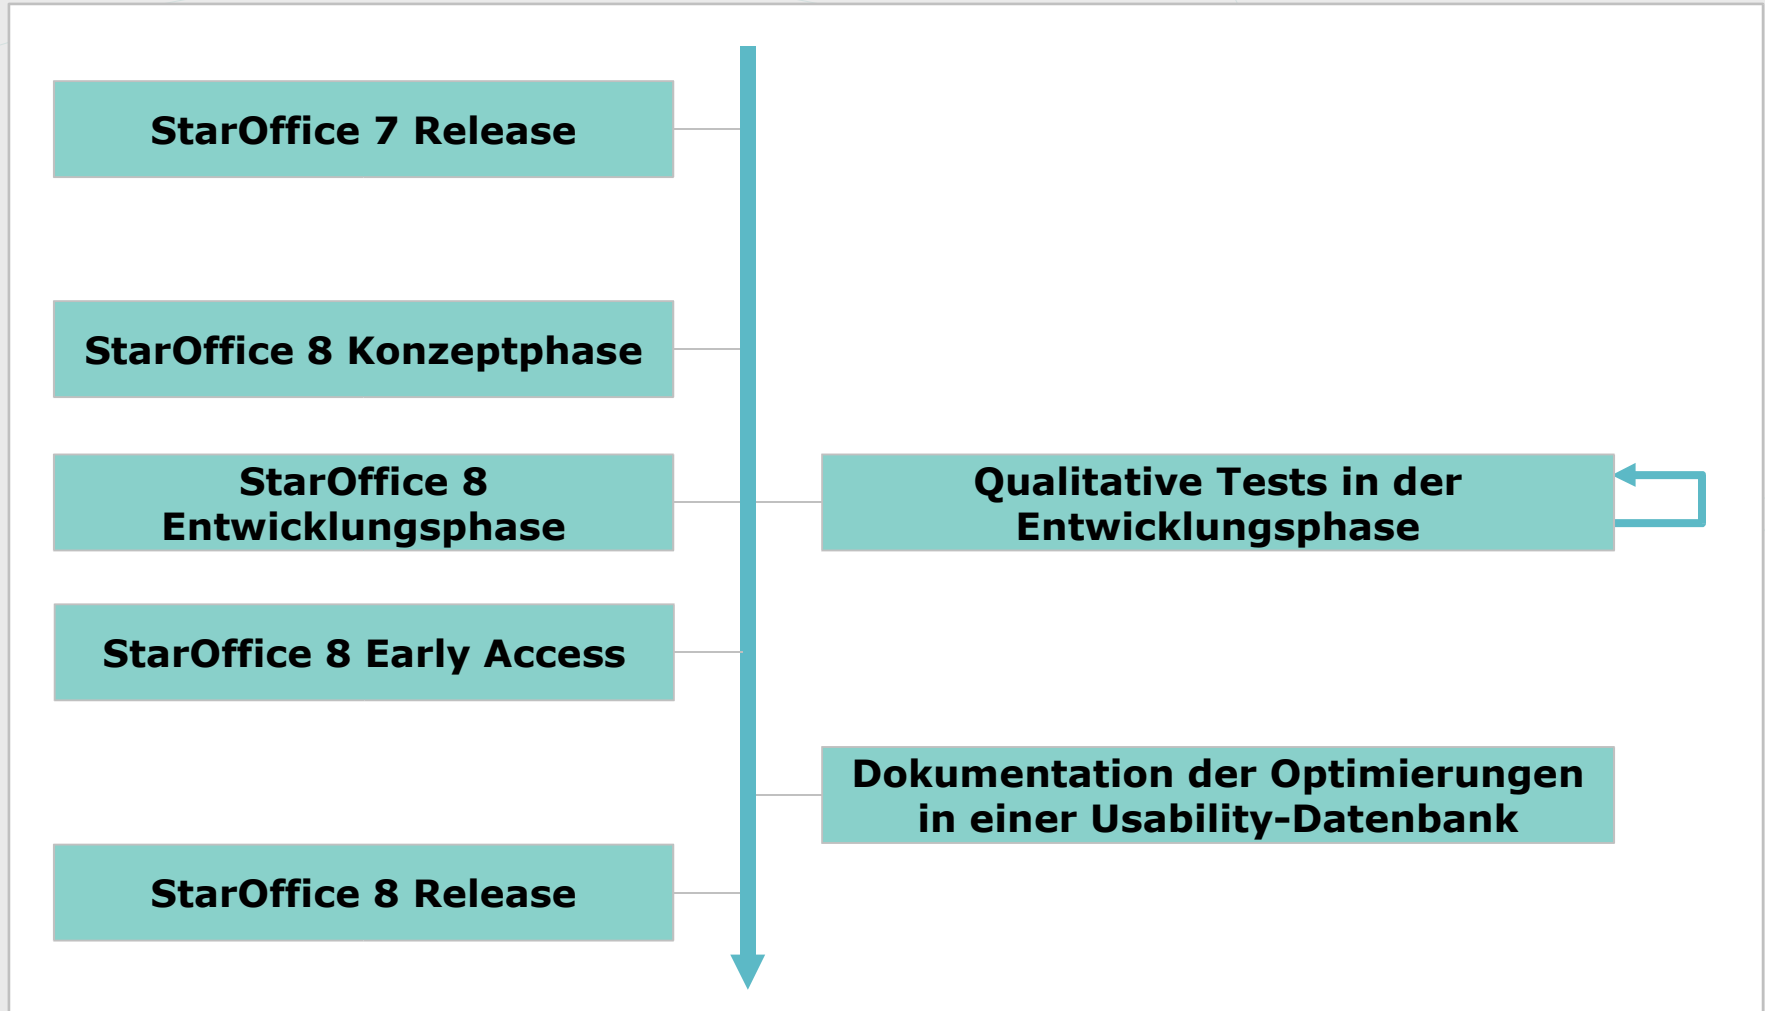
StarOffice 7 Release

StarOffice 8 Konzeptphase

StarOffice 8 Entwicklungsphase

Qualitative Tests in der Entwicklungsphase

StarOffice 8 Early Access

Dokumentation der Optimierungen in einer Usability-Datenbank

StarOffice 8 Release